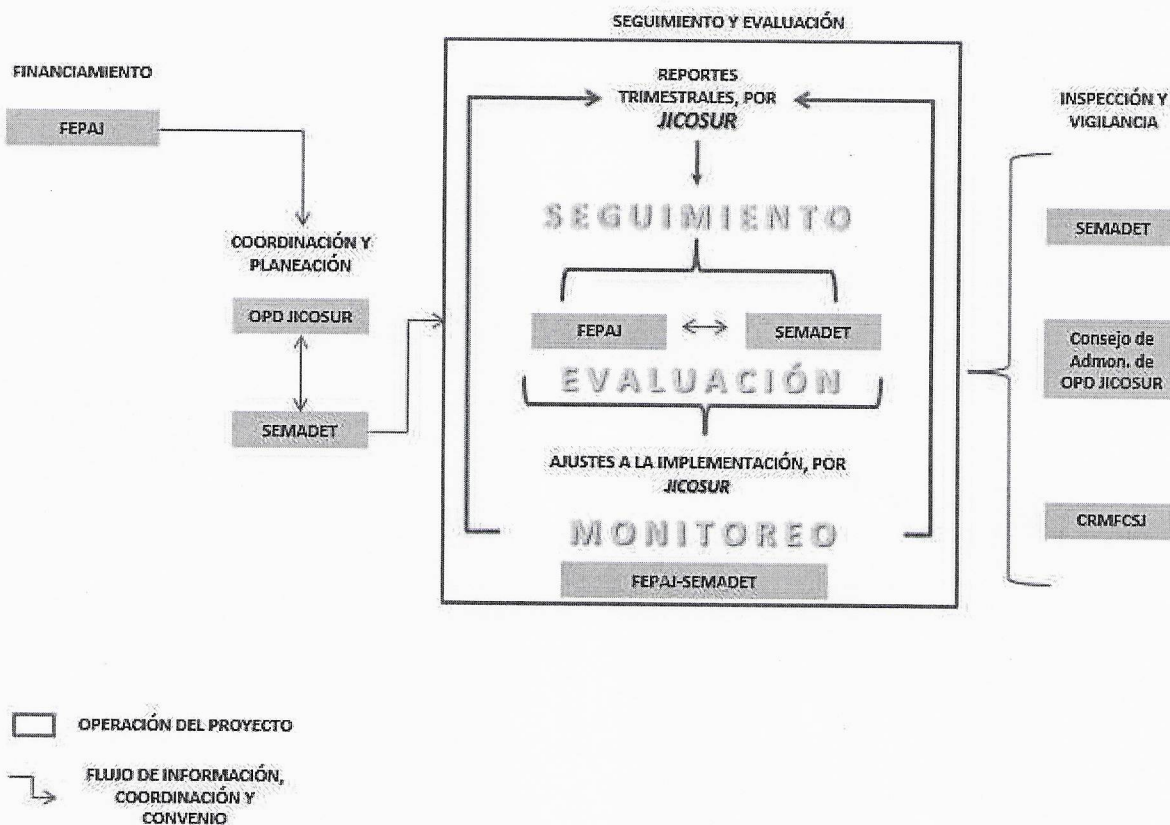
SEGUIMIENTO Y EVALUACIÓN

FINANCIAMIENTO

FEPAJ

REPORTES TRIMESTRALES, POR *JICOSUR*

INSPECCIÓN Y VIGILANCIA

SEGUIMIENTO

COORDINACIÓN Y PLANEACIÓN

SEMADET

OPD JICOSUR

FEPAJ

SEMADET

Consejo de Admon. de OPD JICOSUR

EVALUACIÓN

SEMADET

AJUSTES A LA IMPLEMENTACIÓN, POR *JICOSUR*

CRMFCSJ

MONITOREO

FEPAJ-SEMADET

OPERACIÓN DEL PROYECTO

FLUJO DE INFORMACIÓN, COORDINACIÓN Y CONVENIO